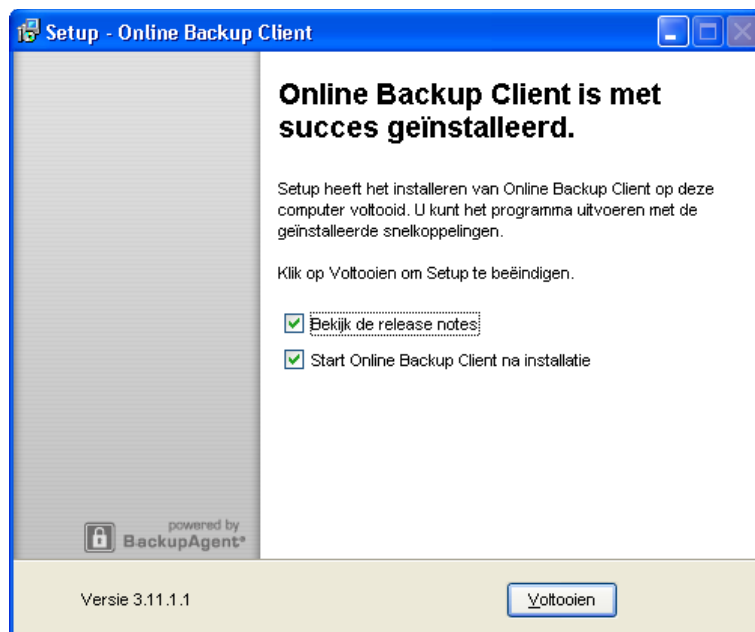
Setup - Online Backup Client

Online Backup Client is met succes geïnstalleerd.

Setup heeft het installeren van Online Backup Client op deze computer voltooid. U kunt het programma uitvoeren met de geïnstalleerde snelkoppelingen.

Klik op Voltooien om Setup te beëindigen.

Bekijk de release notes

Start Online Backup Client na installatie

powered by BackupAgent

Versie 3.11.1.1

Voltooien